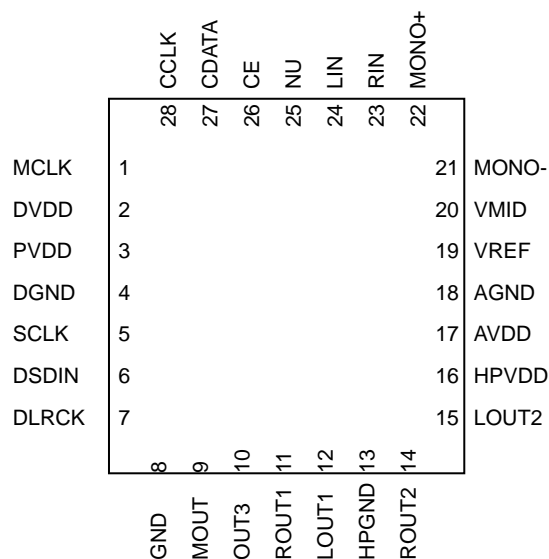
CCLK CDATA CE NU LIN RIN MONO+

28 27 26 25 24 23 22

MCLK 1
DVDD 2
PVDD 3
DGND 4
SCLK 5
DSDIN 6
DLRCK 7

21 MONO-
20 VMID
19 VREF
18 AGND
17 AVDD
16 HPVDD
15 LOUT2

8 9 10 11 12 13 14

GND MOUT OUT3 ROUT1 LOUT1 HPGND ROUT2